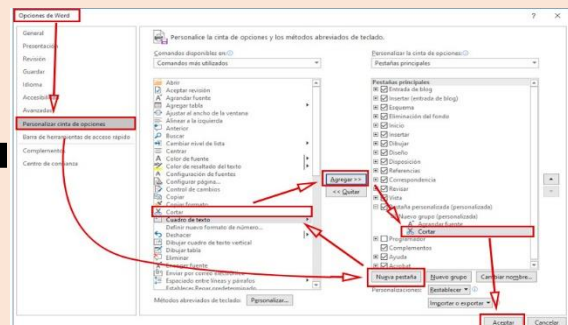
Opciones de Word

?
×

General
Presentación
Revisión
Guardar
Idioma
Accesibilidad
Avanzadas
Personalizar cinta de opciones
Barra de herramientas de acceso rápido
Complementos
Centro de confianza

Personalice la cinta de opciones y los métodos abreviados de teclado.

Comandos disponibles en:
Comandos más utilizados

Abrir
Aceptar revisión
Agrandar fuente
Agregar tabla
Ajustar al ancho de la ventana
Alinear a la izquierda
Anterior
Buscar
Cambiar nivel de lista
Centrar
Color de fuente
Color de resaltado del texto
Configuración de fuentes
Configurar página...
Control de cambios
Copiar
Copiar formato
Cortar
Cuadro de texto
Definir nuevo formato de número...
Deshacer
Dibujar cuadro de texto vertical
Dibujar tabla
Eliminar
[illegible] fuente
Enviar por correo electrónico
Espaciado entre líneas y párrafos
Establecer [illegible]

Agregar >>
<< Quitar

Personalizar la cinta de opciones:
Pestañas principales

Pestañas principales
Entrada de blog
Insertar (entrada de blog)
Esquema
Eliminación del fondo
Inicio
Insertar
Dibujar
Diseño
Disposición
Referencias
Correspondencia
Revisar
Vista
Pestaña personalizada (personalizada)
Nuevo grupo (personalizada)
Agrandar fuente
Cortar
Programador
Complementos
Ayuda
Acrobat

Nueva pestaña
Nuevo grupo
Cambiar nombre...

Personalizaciones:
Restablecer ▾
Importar o exportar ▾

Métodos abreviados de teclado:
Personalizar...

Aceptar
Cancelar